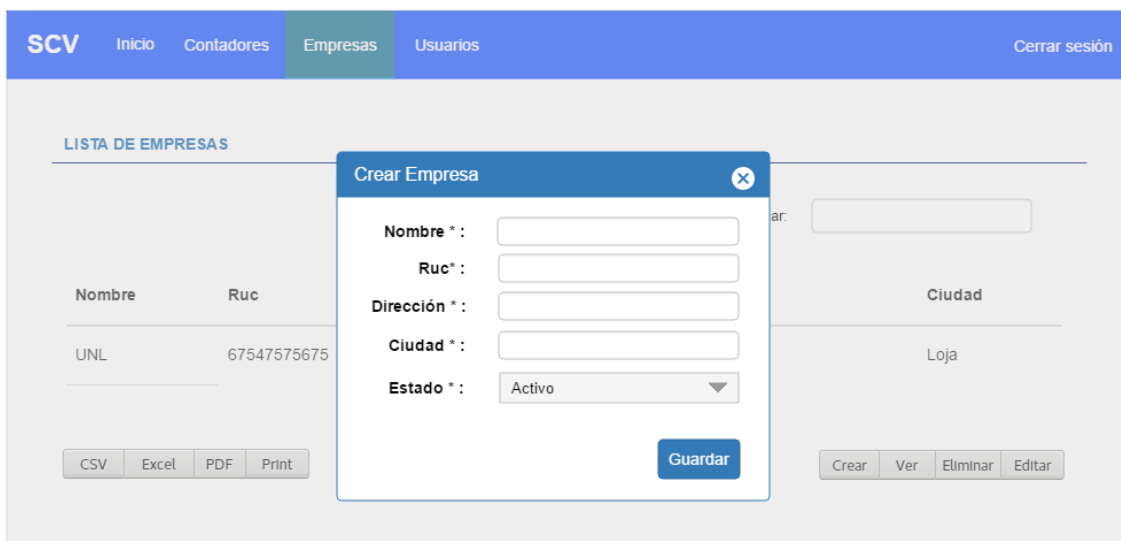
SCV Inicio Contadores Empresas Usuarios Cerrar sesión

LISTA DE EMPRESAS

Crear Empresa

ar:

Nombre * :

Ruc* :

Dirección * :

Ciudad * :

Estado * : Activo

Guardar

| Nombre | Ruc | Ciudad |
|---|---|---|
| UNL | 67547575675 | Loja |

CSV Excel PDF Print

Crear Ver Eliminar Editar